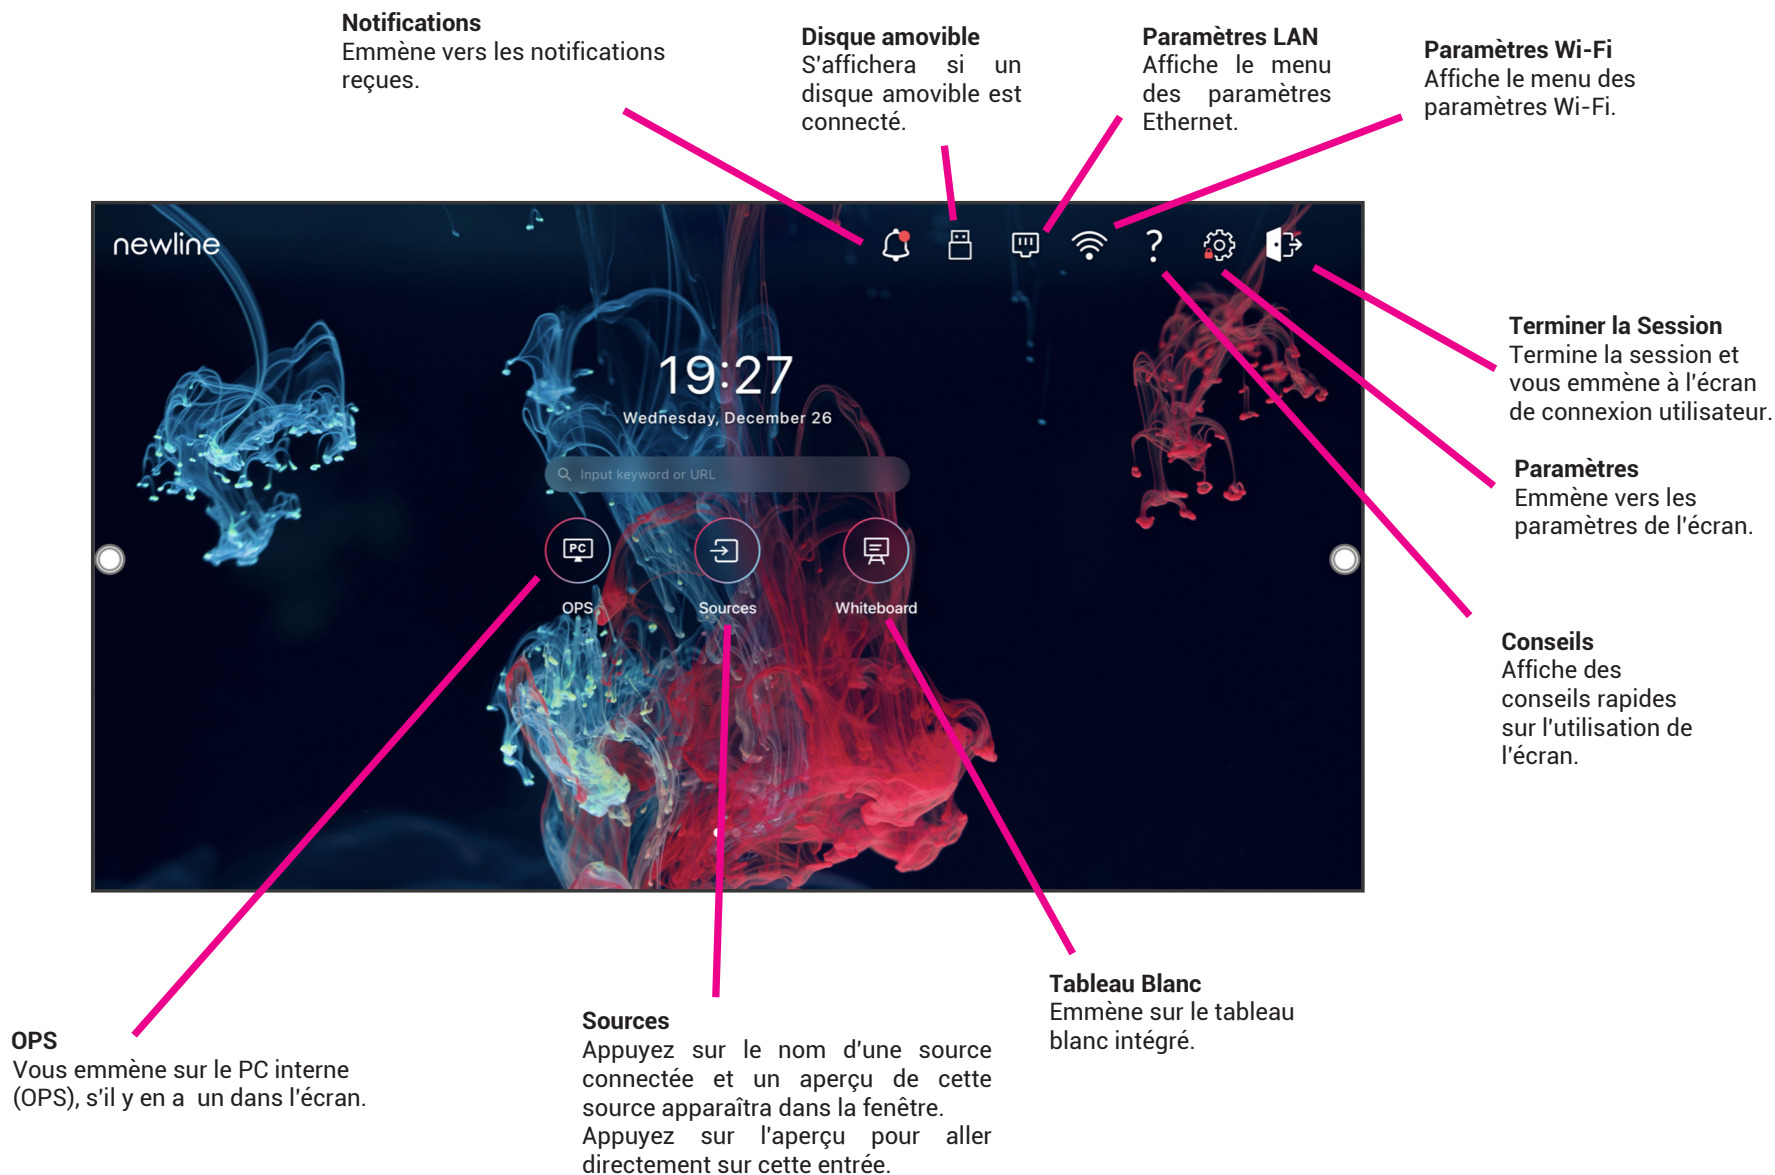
Notifications
Emmène vers les notifications reçues.

Disque amovible
S'affichera si un disque amovible est connecté.

Paramètres LAN
Affiche le menu des paramètres Ethernet.

Paramètres Wi-Fi
Affiche le menu des paramètres Wi-Fi.

newline

19:27
Wednesday, December 26

Input keyword or URL

PC
OPS
Sources
Whiteboard

Terminer la Session
Termine la session et vous emmène à l'écran de connexion utilisateur.

Paramètres
Emmène vers les paramètres de l'écran.

Conseils
Affiche des conseils rapides sur l'utilisation de l'écran.

Tableau Blanc
Emmène sur le tableau blanc intégré.

Sources
Appuyez sur le nom d'une source connectée et un aperçu de cette source apparaîtra dans la fenêtre. Appuyez sur l'aperçu pour aller directement sur cette entrée.

OPS
Vous emmène sur le PC interne (OPS), s'il y en a un dans l'écran.